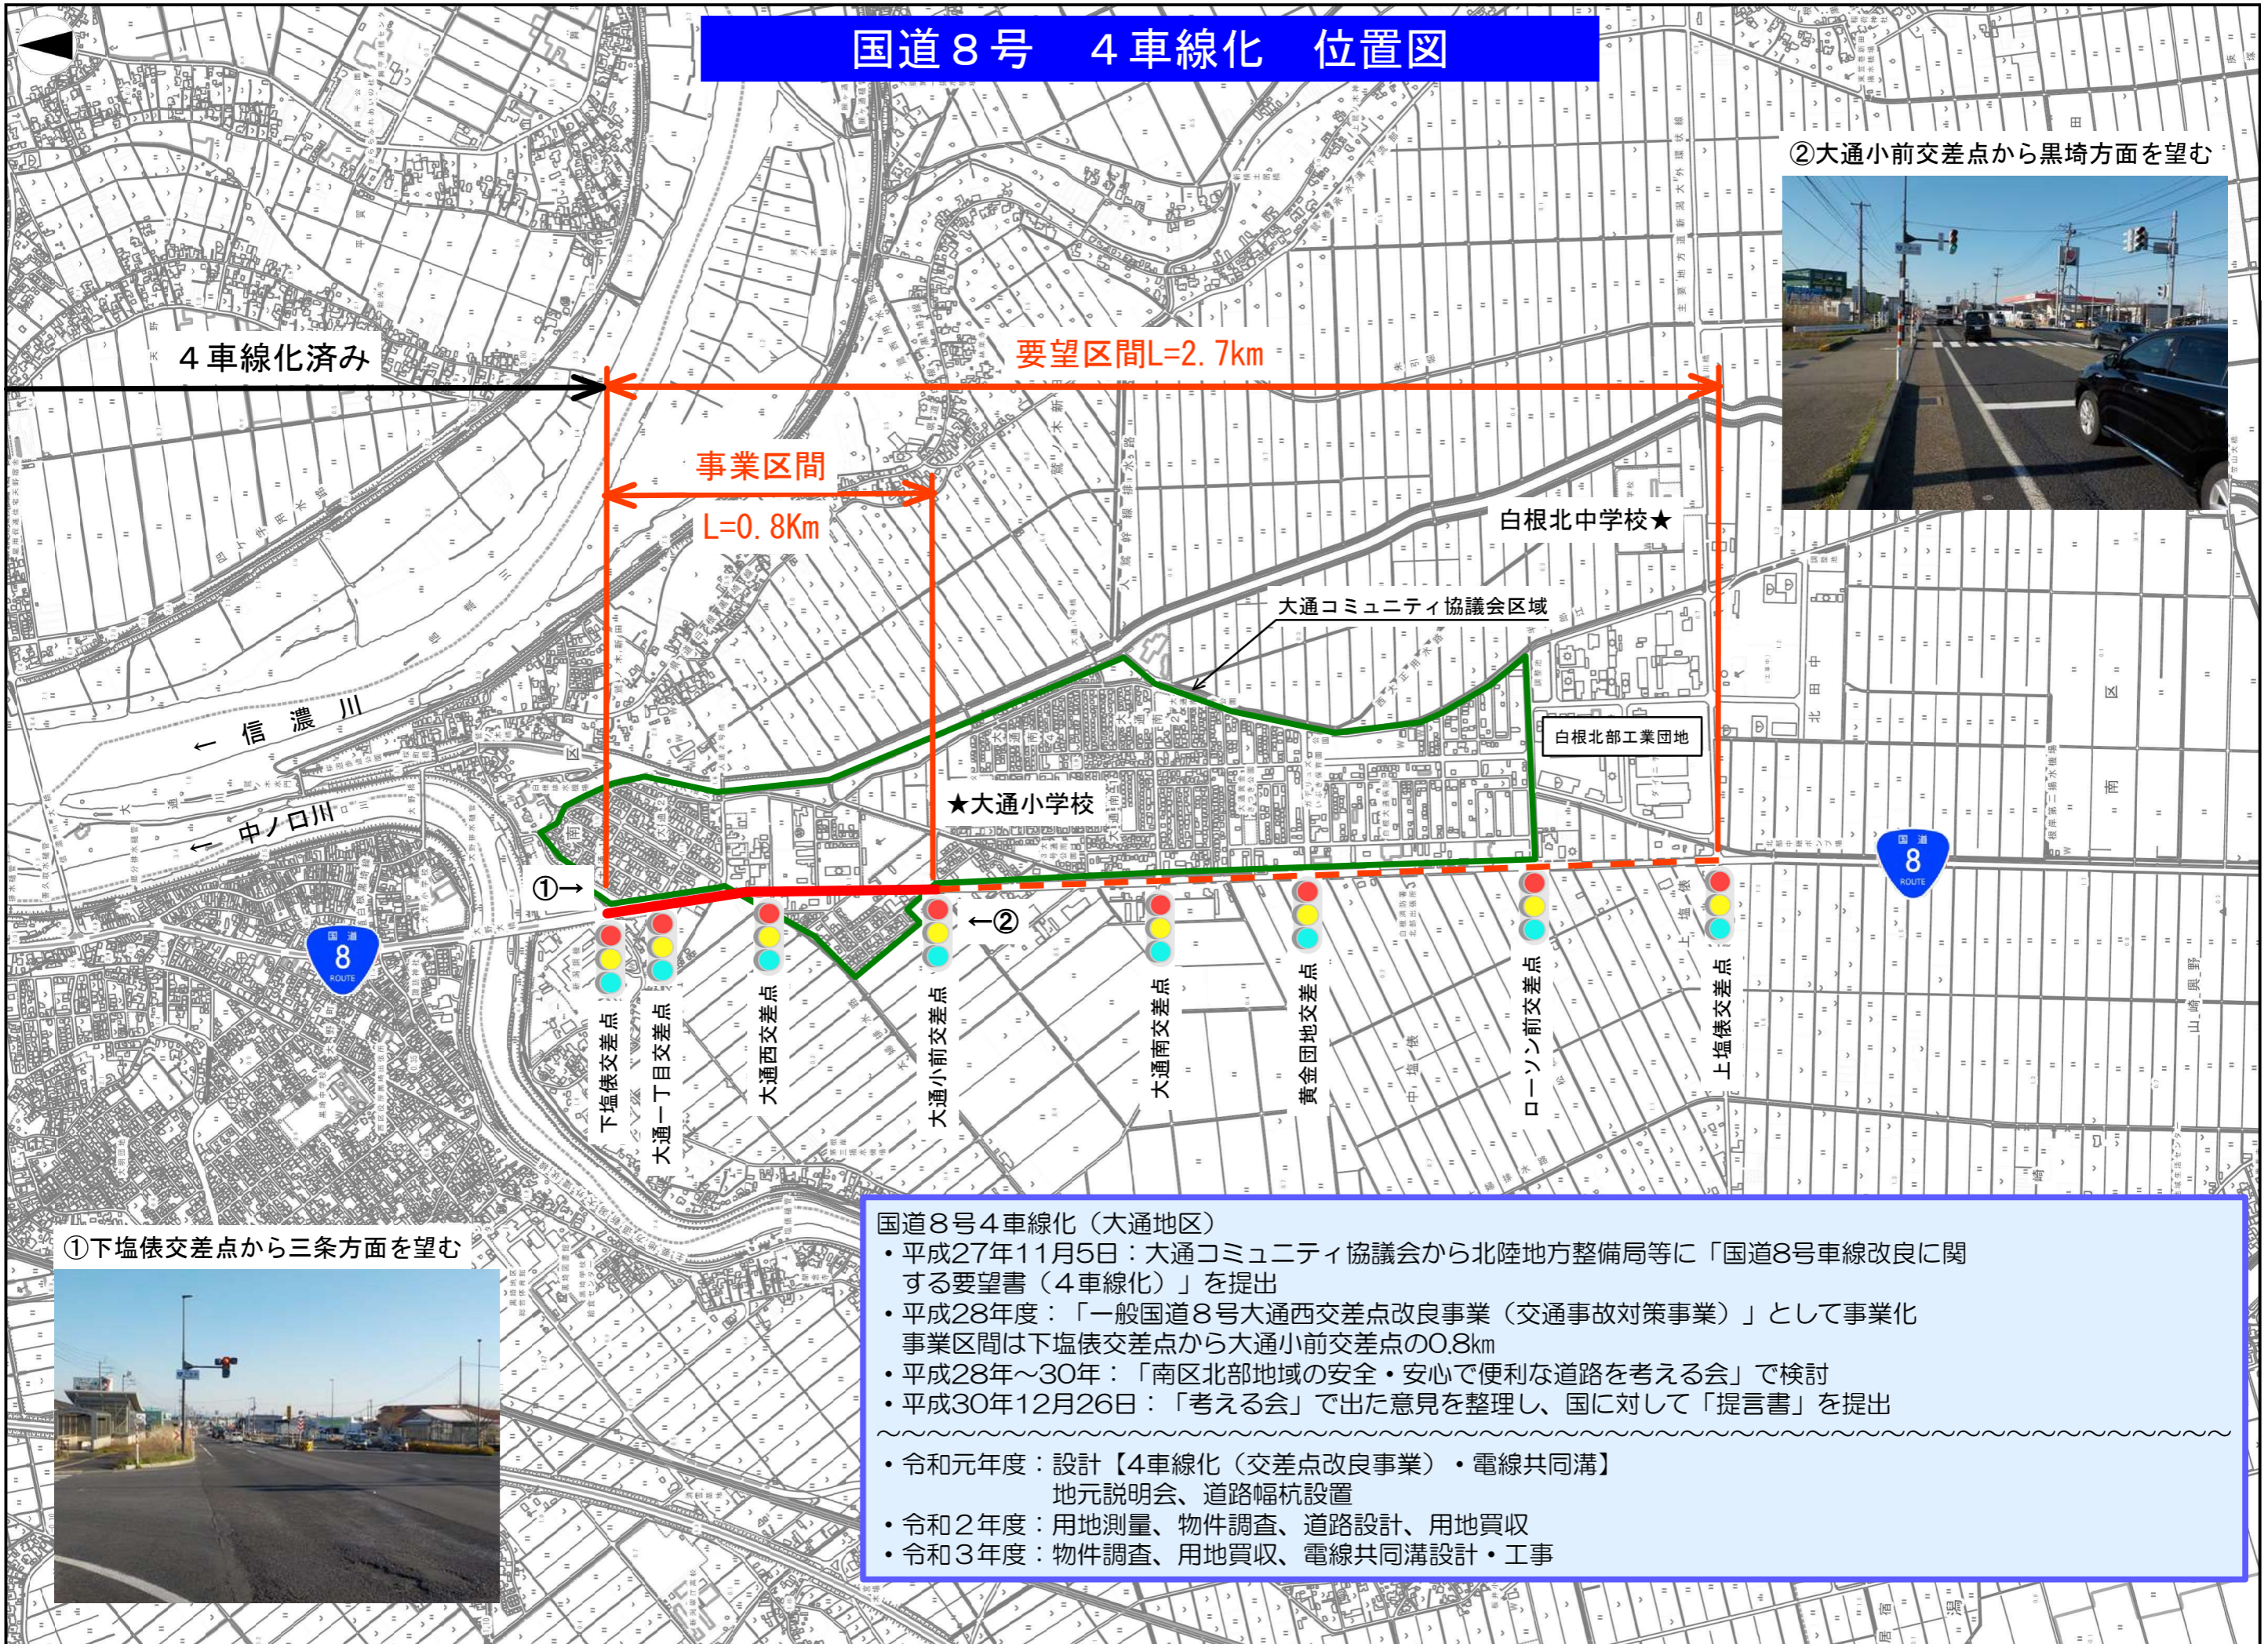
国道８号　４車線化　位置図

②大通小前交差点から黒埼方面を望む

４車線化済み

要望区間L=2.7km

事業区間
L=0.8Km

白根北中学校★

大通コミュニティ協議会区域

白根北部工業団地

← 信濃川

← 中ノ口川

★大通小学校

①→

←②

8

8

下塩俵交差点

大通一丁目交差点

大通西交差点

大通小前交差点

大通南交差点

黄金団地交差点

ローソン前交差点

上塩俵交差点

①下塩俵交差点から三条方面を望む

国道８号４車線化（大通地区）
・平成27年11月5日：大通コミュニティ協議会から北陸地方整備局等に「国道8号車線改良に関する要望書（４車線化）」を提出
・平成28年度：「一般国道８号大通西交差点改良事業（交通事故対策事業）」として事業化
事業区間は下塩俵交差点から大通小前交差点の0.8km
・平成28年～30年：「南区北部地域の安全・安心で便利な道路を考える会」で検討
・平成30年12月26日：「考える会」で出た意見を整理し、国に対して「提言書」を提出
～～～～～～～～～～～～～～～～～～～～～～～～～～～～～～～～～～～～～～～～～～～～～～～
・令和元年度：設計【4車線化（交差点改良事業）・電線共同溝】
地元説明会、道路幅杭設置
・令和２年度：用地測量、物件調査、道路設計、用地買収
・令和３年度：物件調査、用地買収、電線共同溝設計・工事